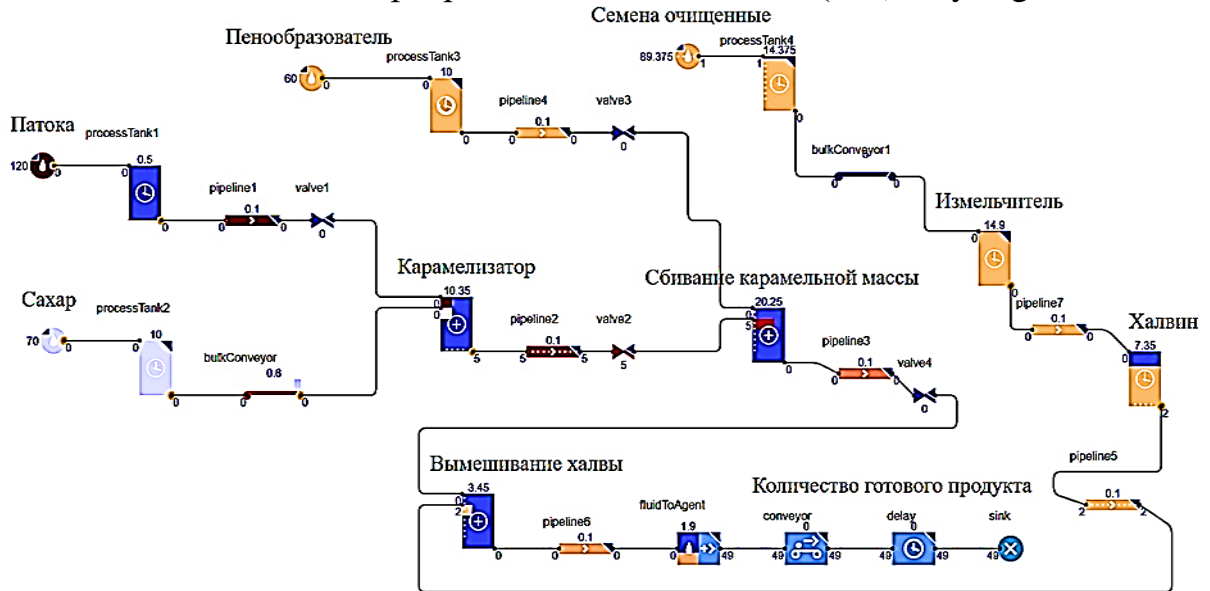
Семена очищенные
Пенообразователь
processTank3
10
60
0
0
89.375
1
processTank4
14.375
1
0
pipeline4
0.1
valve3
0
0
0
0
Патока
processTank1
0.5
120
0
0
bulkConveyor1
0
0
pipeline1
0.1
valve1
0
0
0
0
Измельчитель
14.9
0
0
Карамелизатор
Сбивание карамельной массы
10.35
0
0
20.25
0
5
Сахар
processTank2
10
70
0
0
pipeline2
0.1
valve2
5
5
5
5
pipeline7
0.1
0
0
Халвин
7.35
0
bulkConveyor
0.8
0
0
pipeline3
0.1
valve4
0
0
2
Вымешивание халвы
pipeline5
3.45
0
2
Количество готового продукта
0.1
2
2
pipeline6
0.1
fluidToAgent
1.9
conveyor
0
delay
0
sink
0
0
0
49
49
49
49
49
49